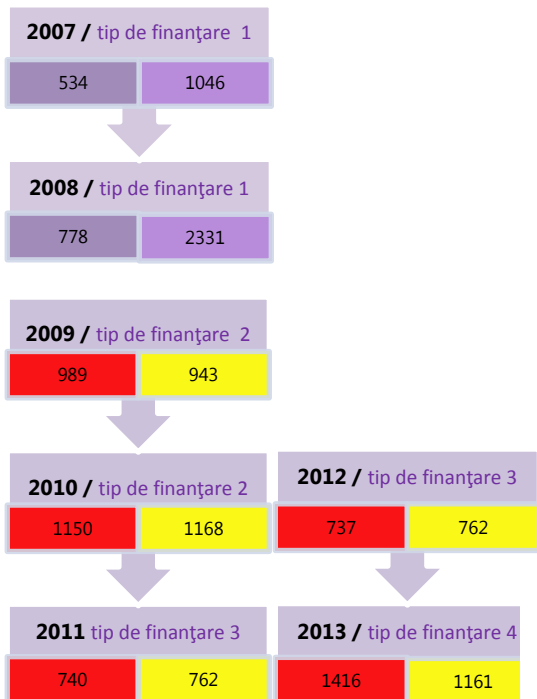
2007 / tip de finanţare 1

534 | 1046

2008 / tip de finanţare 1

778 | 2331

2009 / tip de finanţare 2

989 | 943

2010 / tip de finanţare 2

1150 | 1168

2011 tip de finanţare 3

740 | 762

2012 / tip de finanţare 3

737 | 762

2013 / tip de finanţare 4

1416 | 1161